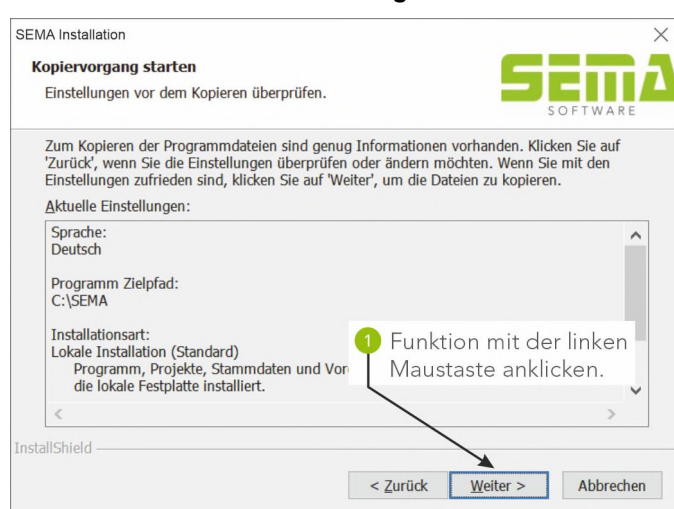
SEMA Installation

Kopiervorgang starten

Einstellungen vor dem Kopieren überprüfen.

SEMA SOFTWARE

Zum Kopieren der Programmdateien sind genug Informationen vorhanden. Klicken Sie auf 'Zurück', wenn Sie die Einstellungen überprüfen oder ändern möchten. Wenn Sie mit den Einstellungen zufrieden sind, klicken Sie auf 'Weiter', um die Dateien zu kopieren.

Aktuelle Einstellungen:

Sprache:
Deutsch

Programm Zielpfad:
C:\SEMA

Installationsart:
Lokale Installation (Standard)
Programm, Projekte, Stammdaten und Vor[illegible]
die lokale Festplatte installiert.

1 Funktion mit der linken Maustaste anklicken.

InstallShield

< Zurück | Weiter > | Abbrechen